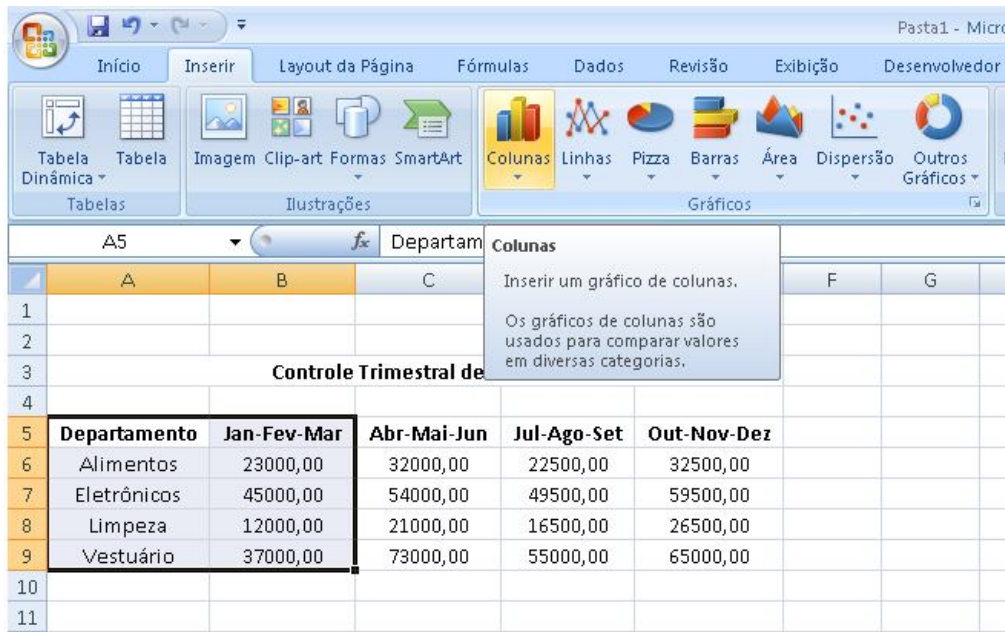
Pasta1 - Micro

Início | Inserir | Layout da Página | Fórmulas | Dados | Revisão | Exibição | Desenvolvedor

Tabela Dinâmica | Tabela
Tabelas

Imagem | Clip-art | Formas | SmartArt
Ilustrações

Colunas | Linhas | Pizza | Barras | Área | Dispersão | Outros Gráficos
Gráficos

A5 | $f_x$ | Departam

Colunas

Inserir um gráfico de colunas.

Os gráficos de colunas são usados para comparar valores em diversas categorias.

| | A | B | C | D | E | F | G |
|---|---|---|---|---|---|---|---|
| 1 | | | | | | | |
| 2 | | | | | | | |
| 3 | | | Controle Trimestral de | | | | |
| 4 | | | | | | | |
| 5 | Departamento | Jan-Fev-Mar | Abr-Mai-Jun | Jul-Ago-Set | Out-Nov-Dez | | |
| 6 | Alimentos | 23000,00 | 32000,00 | 22500,00 | 32500,00 | | |
| 7 | Eletrônicos | 45000,00 | 54000,00 | 49500,00 | 59500,00 | | |
| 8 | Limpeza | 12000,00 | 21000,00 | 16500,00 | 26500,00 | | |
| 9 | Vestuário | 37000,00 | 73000,00 | 55000,00 | 65000,00 | | |
| 10 | | | | | | | |
| 11 | | | | | | | |